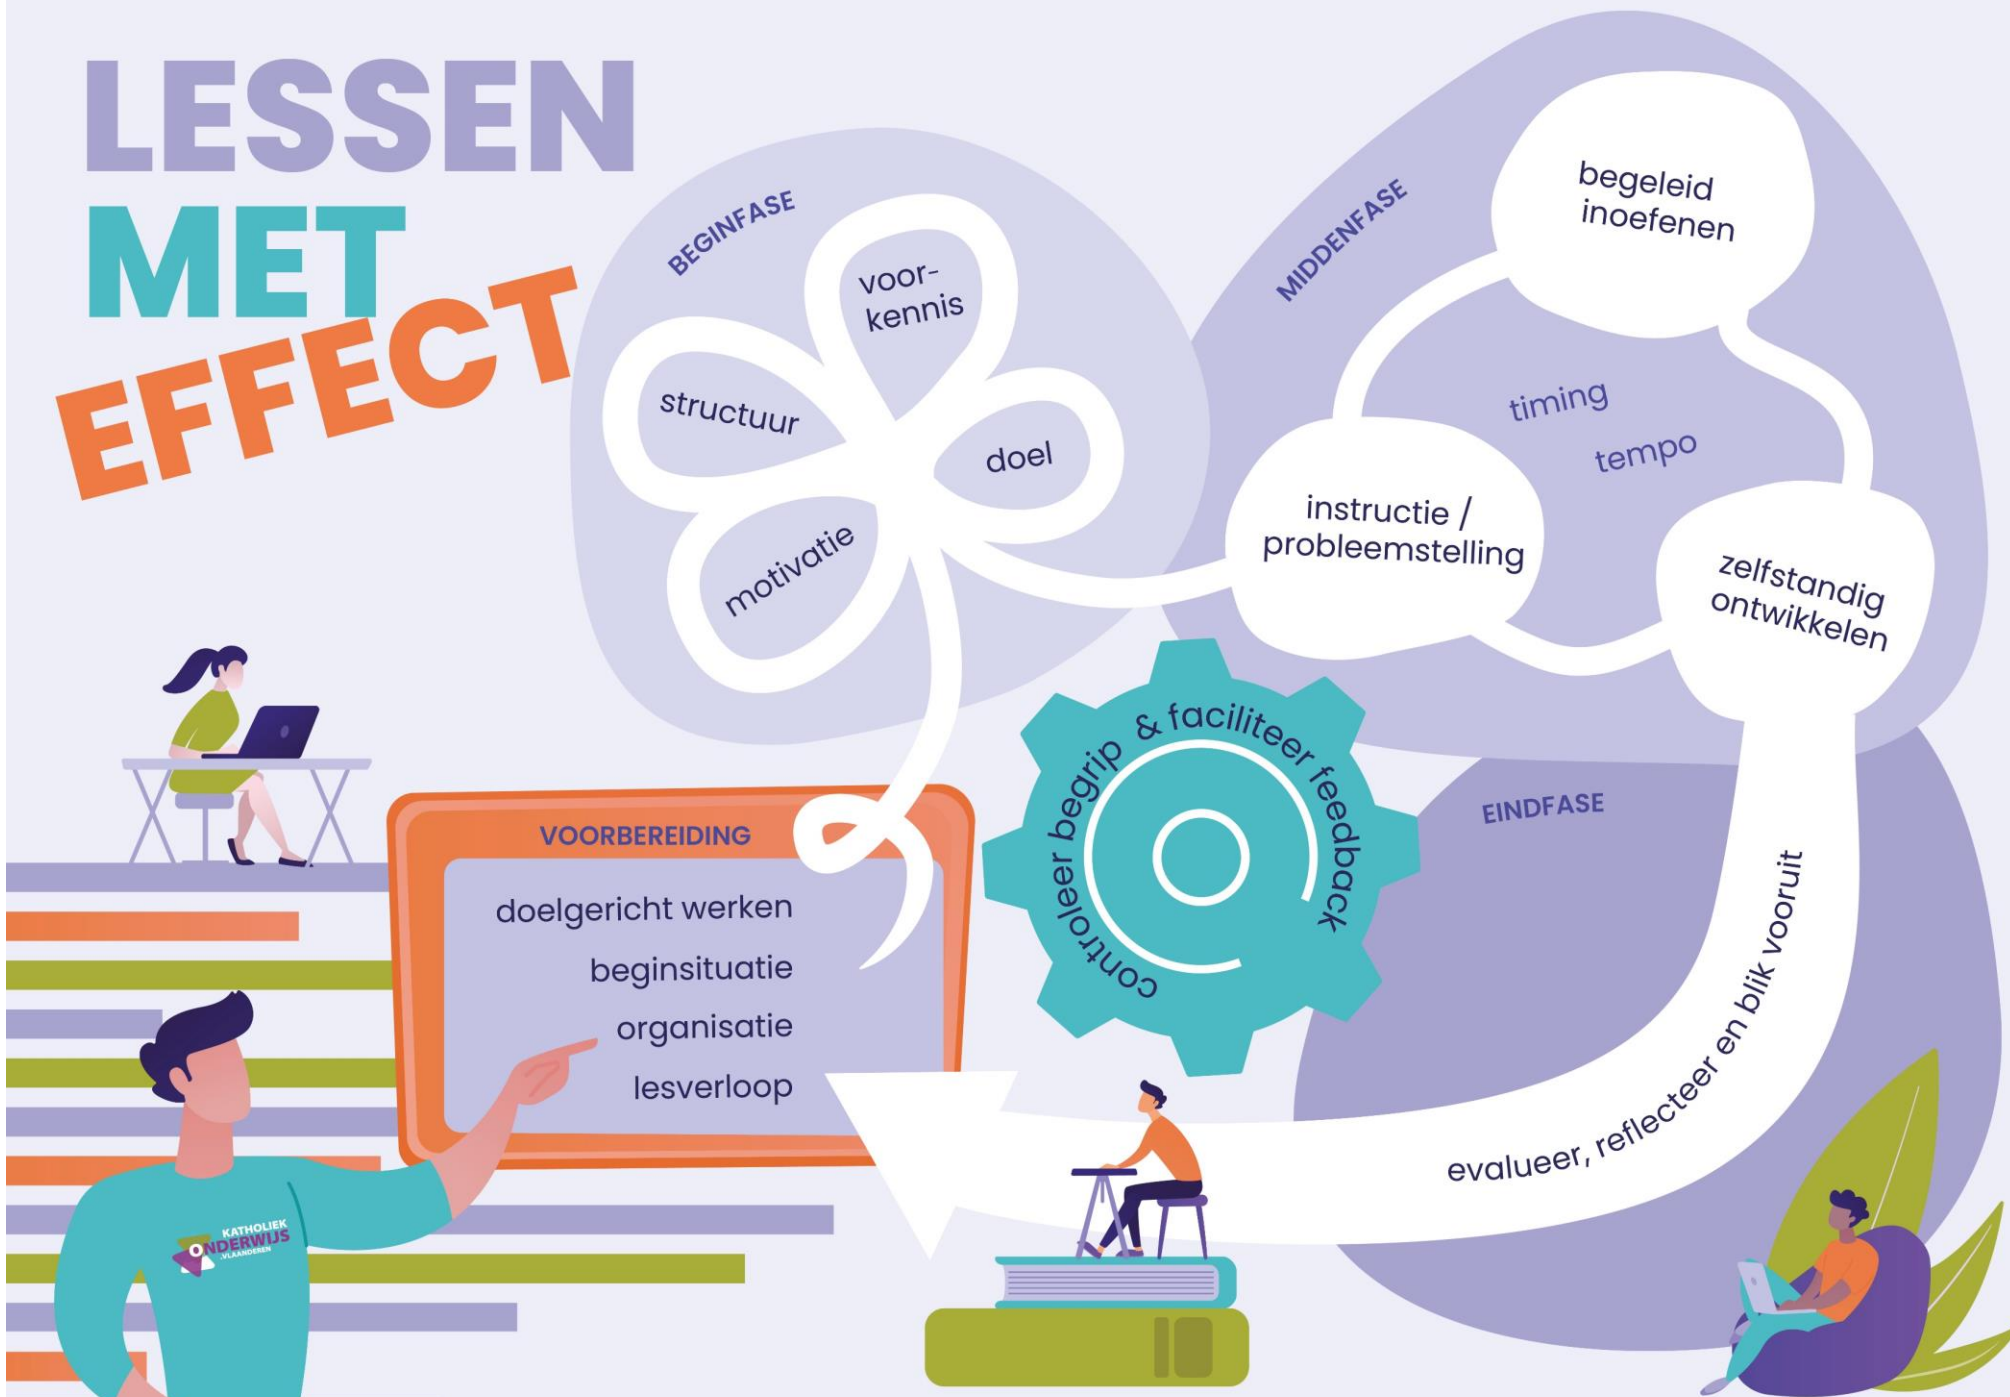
LESSEN
MET
EFFECT

BEGINFASE

voorkennis

structuur

doel

motivatie

MIDDENFASE

begeleid inoefenen

timing

tempo

instructie / probleemstelling

zelfstandig ontwikkelen

controleer begrip & faciliteer feedback

EINDFASE

evalueer, reflecteer en blik vooruit

VOORBEREIDING

doelgericht werken

beginsituatie

organisatie

lesverloop

KATHOLIEK ONDERWIJS VLAANDEREN